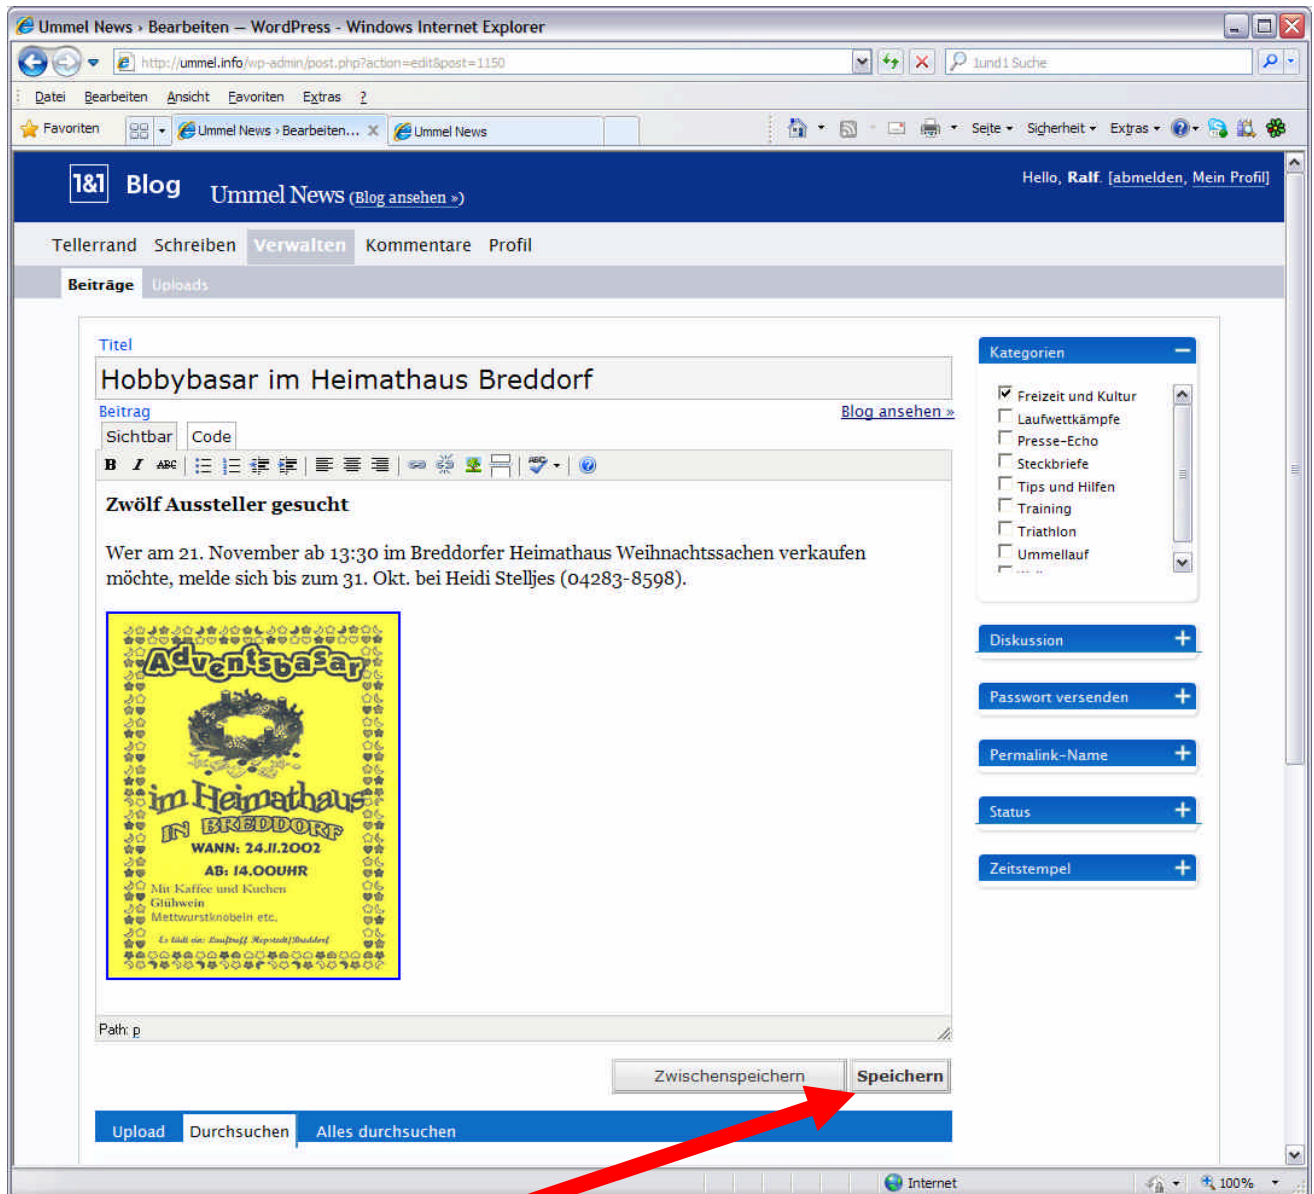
Ummel News › Bearbeiten — WordPress - Windows Internet Explorer

http://ummel.info/wp-admin/post.php?action=edit&post=1150

1und1 Suche

Datei Bearbeiten Ansicht Favoriten Extras ?

Favoriten

Ummel News › Bearbeiten...

Ummel News

Seite Sicherheit Extras

1&1 Blog Ummel News (Blog ansehen »)

Hello, Ralf. [abmelden, Mein Profil]

Tellerrand Schreiben Verwalten Kommentare Profil

Beiträge Uploads

Titel

Hobbybasar im Heimathaus Breddorf

Beitrag

Blog ansehen »

Sichtbar Code

Zwölf Aussteller gesucht

Wer am 21. November ab 13:30 im Breddorfer Heimathaus Weihnachtssachen verkaufen möchte, melde sich bis zum 31. Okt. bei Heidi Stelljes (04283-8598).

Adventsbasar

im Heimathaus

IN BREDDORF

WANN: 24.11.2002

AB: 14.00UHR

Mit Kaffee und Kuchen

Glühwein

Mettwurstknobeln etc.

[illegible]

Path: p

Zwischenspeichern Speichern

Upload Durchsuchen Alles durchsuchen

Kategorien

Freizeit und Kultur

Laufwettkämpfe

Presse-Echo

Steckbriefe

Tips und Hilfen

Training

Triathlon

Ummellauf

Diskussion

Passwort versenden

Permalink-Name

Status

Zeitstempel

Internet

100%